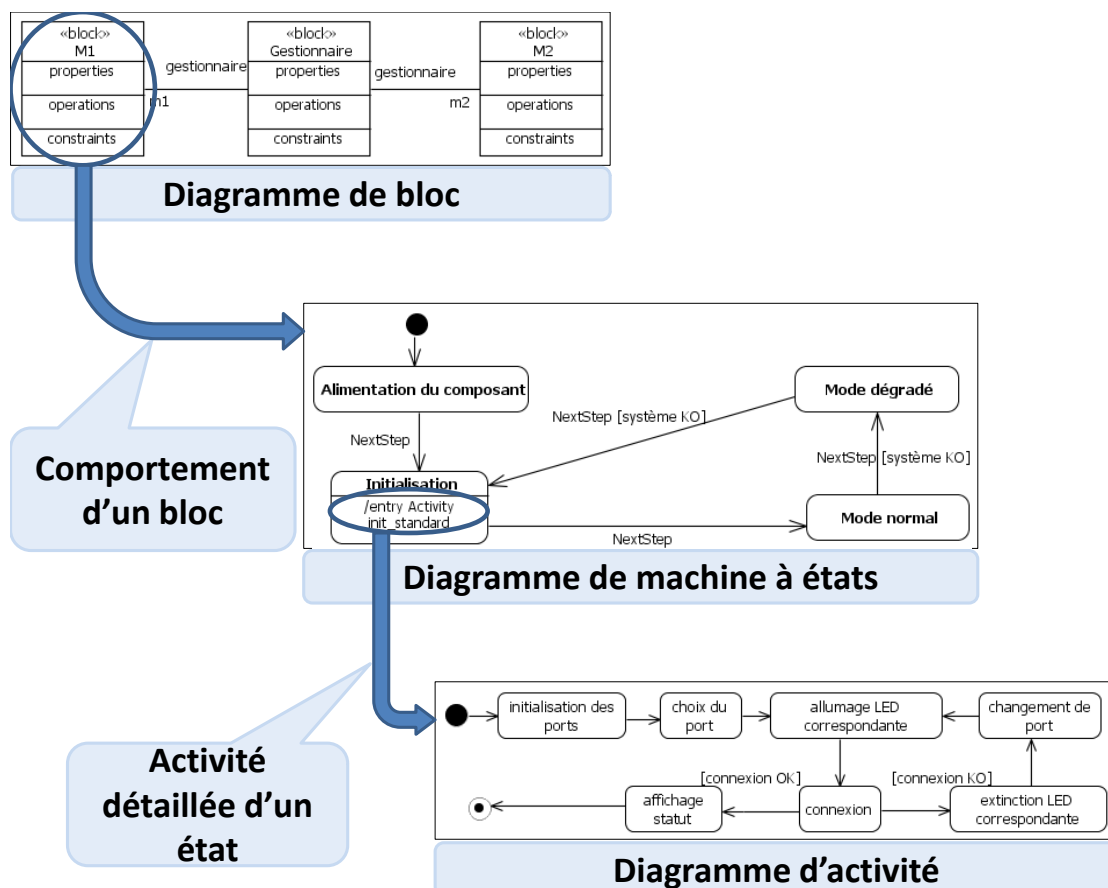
«block»
M1
properties
operations
constraints

gestionnaire
m1

«block»
Gestionnaire
properties
operations
constraints

gestionnaire
m2

«block»
M2
properties
operations
constraints

Diagramme de bloc

Comportement d'un bloc

Alimentation du composant

NextStep

Initialisation
/entry Activity init_standard

NextStep [système KO]

Mode dégradé

NextStep [système KO]

Mode normal

NextStep

Diagramme de machine à états

Activité détaillée d'un état

initialisation des ports

choix du port

allumage LED correspondante

changement de port

[connexion OK]

[connexion KO]

affichage statut

connexion

extinction LED correspondante

Diagramme d'activité